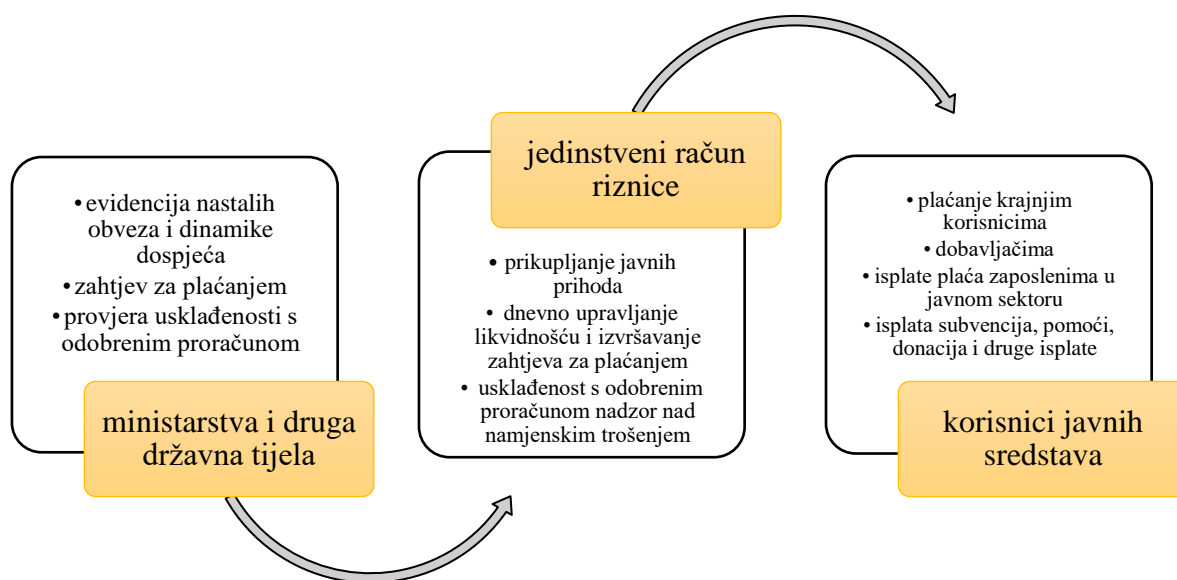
• evidencija nastalih obveza i dinamike dospjeća
• zahtjev za plaćanjem
• provjera usklađenosti s odobrenim proračunom

ministarstva i druga državna tijela

jedinstveni račun riznice

• prikupljanje javnih prihoda
• dnevno upravljanje likvidnošću i izvršavanje zahtjeva za plaćanjem
• usklađenost s odobrenim proračunom nadzor nad namjenskim trošenjem

• plaćanje krajnjim korisnicima
• dobavljačima
• isplate plaća zaposlenima u javnom sektoru
• isplata subvencija, pomoći, donacija i druge isplate

korisnici javnih sredstava